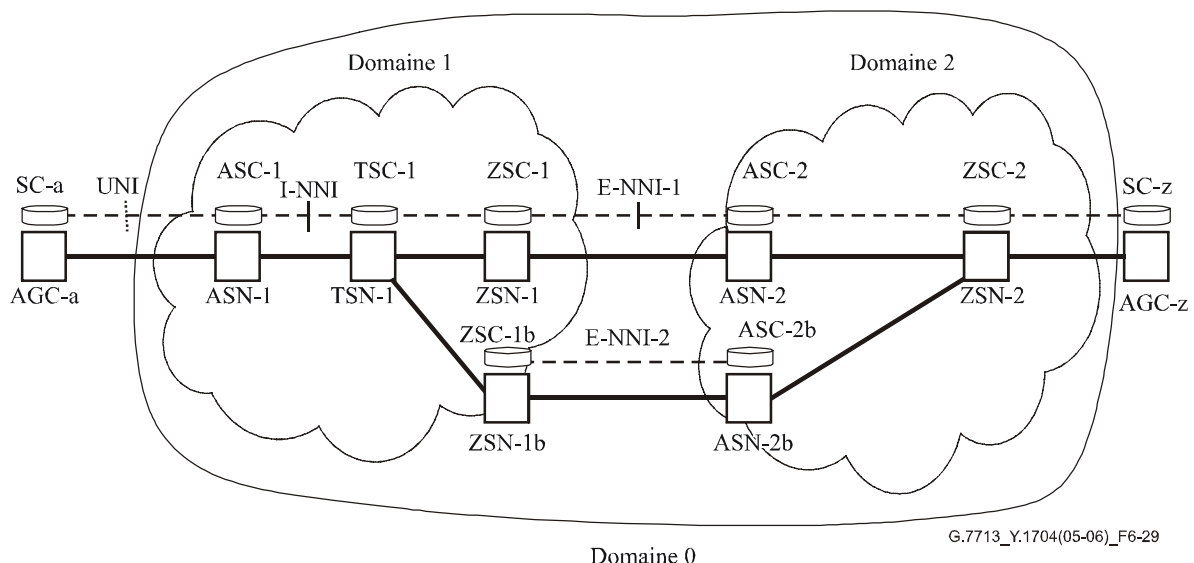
Domaine 1

Domaine 2

SC-a

UNI

ASC-1

I-NNI

TSC-1

ZSC-1

E-NNI-1

ASC-2

ZSC-2

SC-z

AGC-a

ASN-1

TSN-1

ZSN-1

ASN-2

ZSN-2

AGC-z

ZSC-1b

E-NNI-2

ASC-2b

ZSN-1b

ASN-2b

G.7713_Y.1704(05-06)_F6-29

Domaine 0